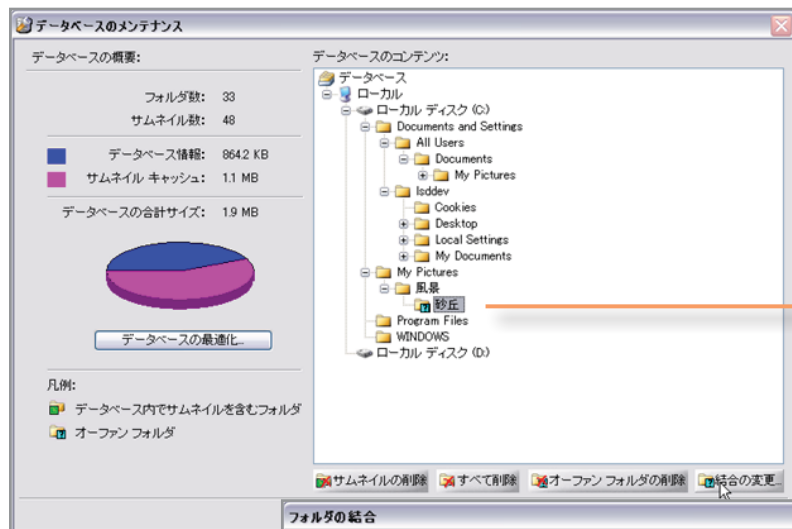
データベースのメンテナンス

データベースの概要:

フォルダ数: 33
サムネイル数: 48

データベース情報: 864.2 KB
サムネイル キャッシュ: 1.1 MB

データベースの合計サイズ: 1.9 MB

データベースの最適化...

凡例:
データベース内でサムネイルを含むフォルダ
オーファン フォルダ

データベースのコンテンツ:
データベース
ローカル
ローカル ディスク (C:)
Documents and Settings
All Users
Documents
My Pictures
lsddev
Cookies
Desktop
Local Settings
My Documents
My Pictures
風景
砂丘
Program Files
WINDOWS
ローカル ディスク (D:)

サムネイルの削除
すべて削除
オーファン フォルダの削除
結合の変更...

フォルダの結合